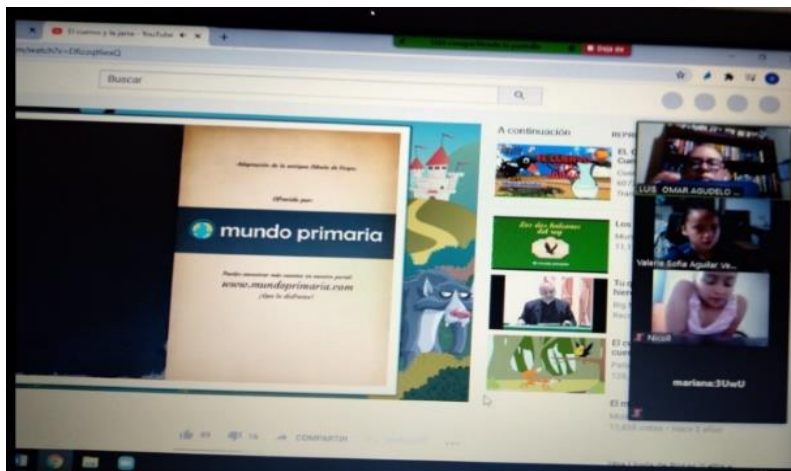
El cuervo y la zorra - YouTube

Buscar

A continuación

Adaptación de la antigua fábula de Esopo

Ofrecido por:

mundo primaria

Puedes encontrar más cuentos en nuestro portal:
www.mundoprimaria.com
¡Que lo disfrutes!

Los dos halcones del rey

LUIS OMAR AGUDELO

Valeria Sofía Aguilar Ve...

Nicoll

mariana:3UwU

COMPARTIR